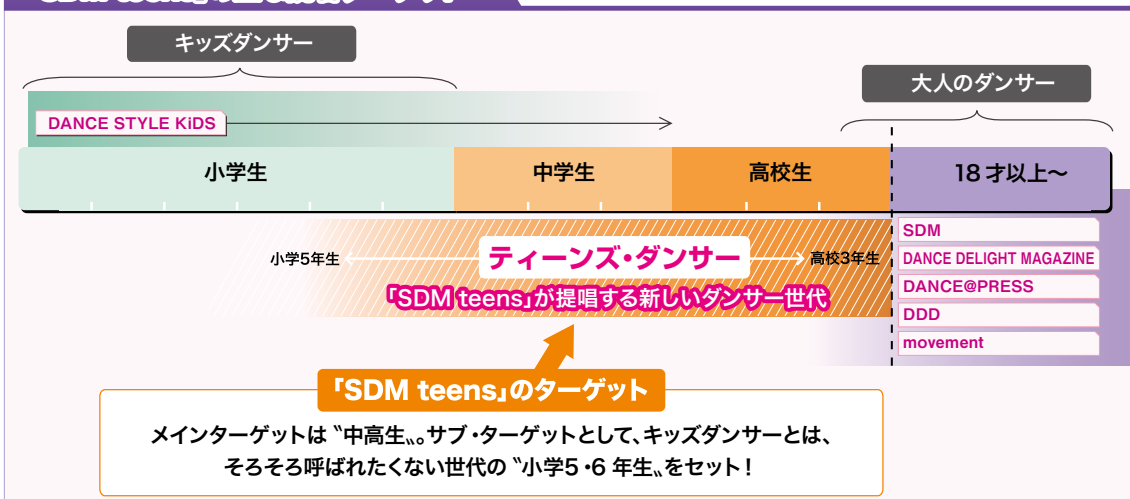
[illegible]

キッズダンサー

大人のダンサー

DANCE STYLE KiDS

小学生

中学生

高校生

18 才以上～

小学5年生

ティーンズ・ダンサー

高校3年生

「SDM teens」が提唱する新しいダンサー世代

SDM

DANCE DELIGHT MAGAZINE

DANCE@PRESS

DDD

movement

「SDM teens」のターゲット

メインターゲットは〝中高生〟。サブ・ターゲットとして、キッズダンサーとは、そろそろ呼ばれたくない世代の〝小学5・6 年生〟をセット！